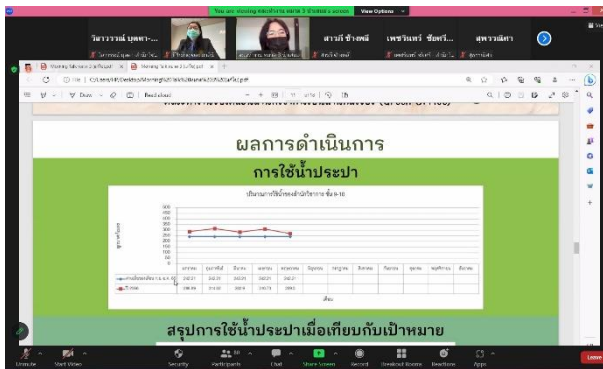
You are viewing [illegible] screen View Options

วิลาวรรณ์ บุตทา... สาวกี ช่างพลี เพชรินทร์ ช้อยรี... สุพรรณิการ์

ผลการดำเนินการ

การใช้น้ำประปา

ปริมาณการใช้น้ำของสำนักวิชาการ ชั้น 9-10

| | มกราคม | กุมภาพันธ์ | มีนาคม | เมษายน | พฤษภาคม | มิถุนายน | กรกฎาคม | สิงหาคม | กันยายน | ตุลาคม | พฤศจิกายน | ธันวาคม |
|---|---|---|---|---|---|---|---|---|---|---|---|---|
| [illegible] | 243.21 | 243.21 | 243.21 | 243.21 | 243.21 | | | | | | | |
| ปี 2566 | 286.99 | 310.00 | 282.6 | 290.71 | 286.5 | | | | | | | |

สรุปการใช้น้ำประปาเมื่อเทียบกับเป้าหมาย

Unmute Start Video Security Participants Chat Share Screen Record Breakout Rooms Reactions Apps Leave